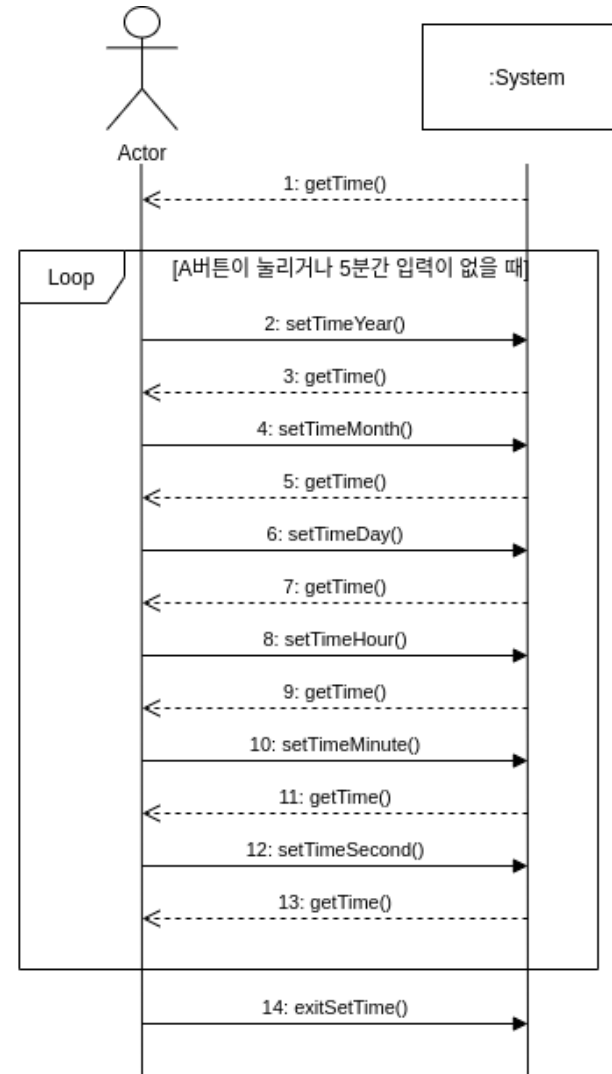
:System

Actor

1: getTime()

Loop

[A버튼이 눌리거나 5분간 입력이 없을 때]

2: setTimeYear()

3: getTime()

4: setTimeMonth()

5: getTime()

6: setTimeDay()

7: getTime()

8: setTimeHour()

9: getTime()

10: setTimeMinute()

11: getTime()

12: setTimeSecond()

13: getTime()

14: exitSetTime()